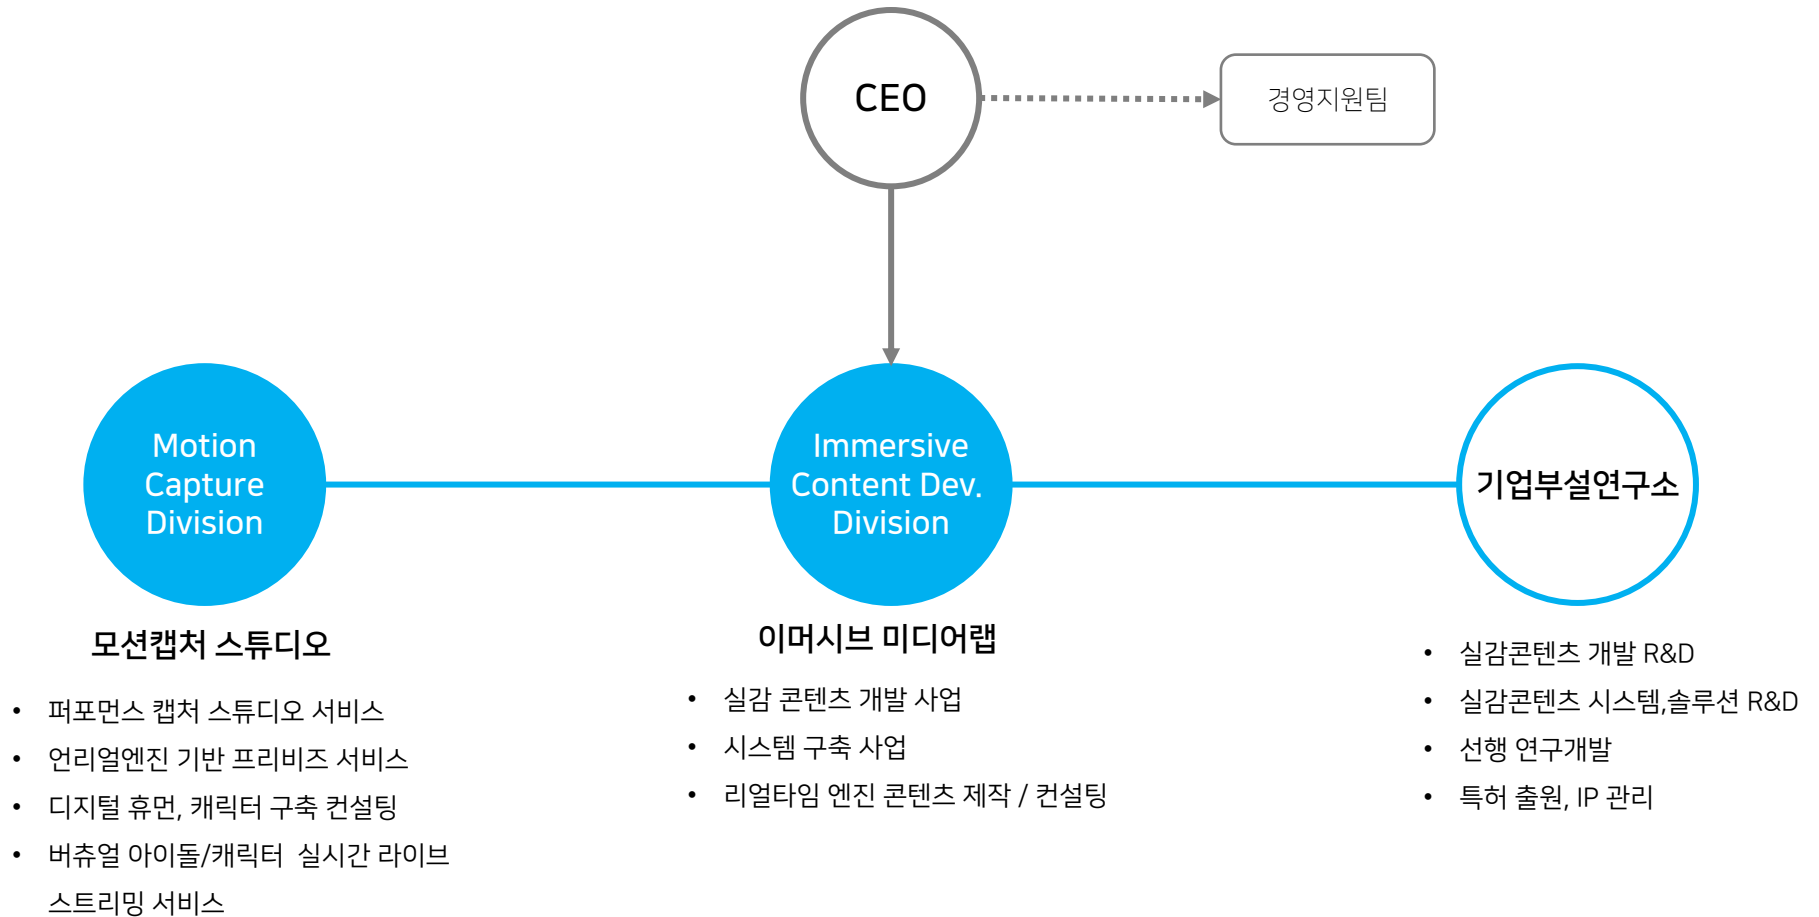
CEO

경영지원팀

Motion Capture Division

Immersive Content Dev. Division

기업부설연구소

모션캡처 스튜디오

- 퍼포먼스 캡처 스튜디오 서비스
- 언리얼엔진 기반 프리비즈 서비스
- 디지털 휴먼, 캐릭터 구축 컨설팅
- 버츄얼 아이돌/캐릭터 실시간 라이브 스트리밍 서비스

이머시브 미디어랩

- 실감 콘텐츠 개발 사업
- 시스템 구축 사업
- 리얼타임 엔진 콘텐츠 제작 / 컨설팅

- 실감콘텐츠 개발 R&D
- 실감콘텐츠 시스템,솔루션 R&D
- 선행 연구개발
- 특허 출원, IP 관리